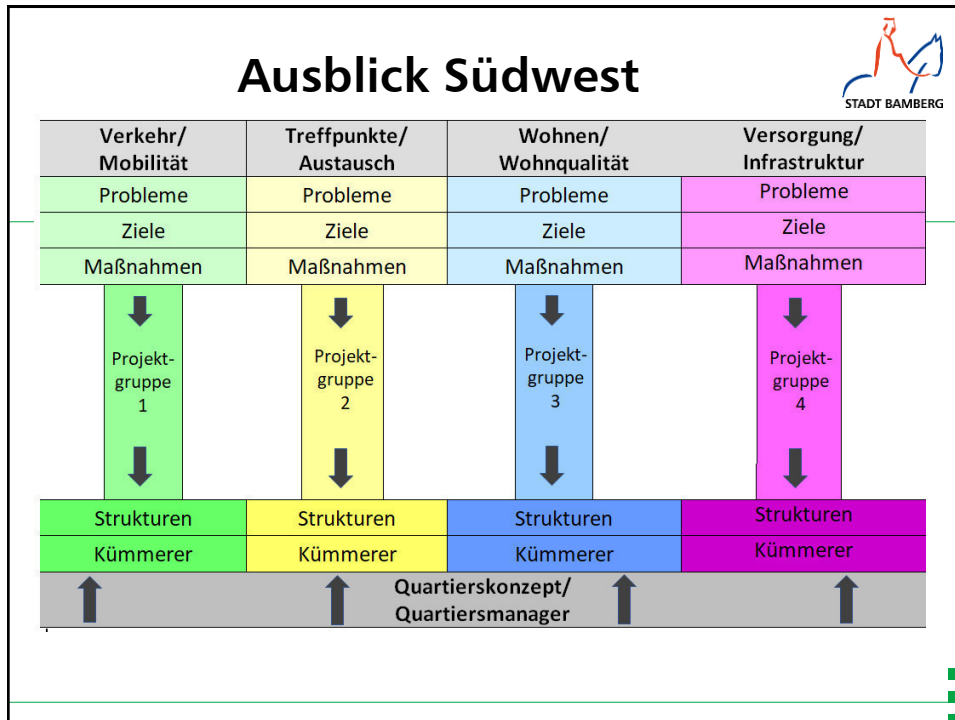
Ausblick Südwest

STADT BAMBERG

| Verkehr/ Mobilität | Treffpunkte/ Austausch | Wohnen/ Wohnqualität | Versorgung/ Infrastruktur |
|---|---|---|---|
| Probleme | Probleme | Probleme | Probleme |
| Ziele | Ziele | Ziele | Ziele |
| Maßnahmen | Maßnahmen | Maßnahmen | Maßnahmen |

Projektgruppe 1

Projektgruppe 2

Projektgruppe 3

Projektgruppe 4

| Strukturen | Strukturen | Strukturen | Strukturen |
|---|---|---|---|
| Kümmerer | Kümmerer | Kümmerer | Kümmerer |

Quartierskonzept/ Quartiersmanager